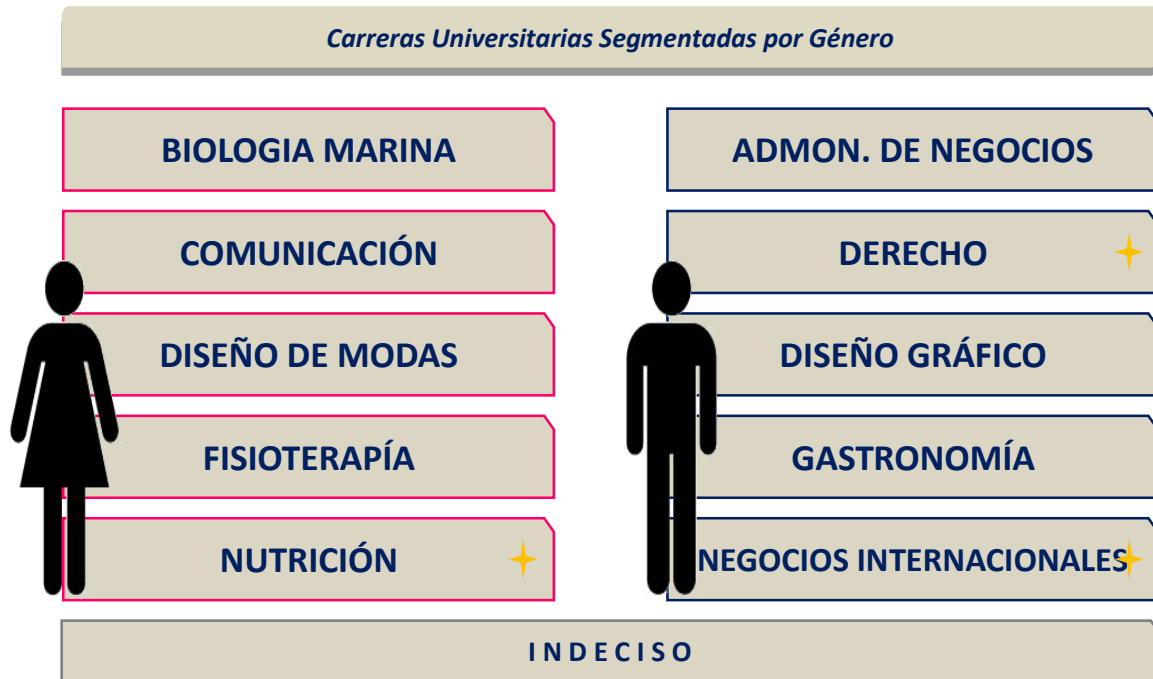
Carreras Universitarias Segmentadas por Género

BIOLOGIA MARINA

COMUNICACIÓN

DISEÑO DE MODAS

FISIOTERAPÍA

NUTRICIÓN

ADMON. DE NEGOCIOS

DERECHO

DISEÑO GRÁFICO

GASTRONOMÍA

NEGOCIOS INTERNACIONALES

I N D E C I S O